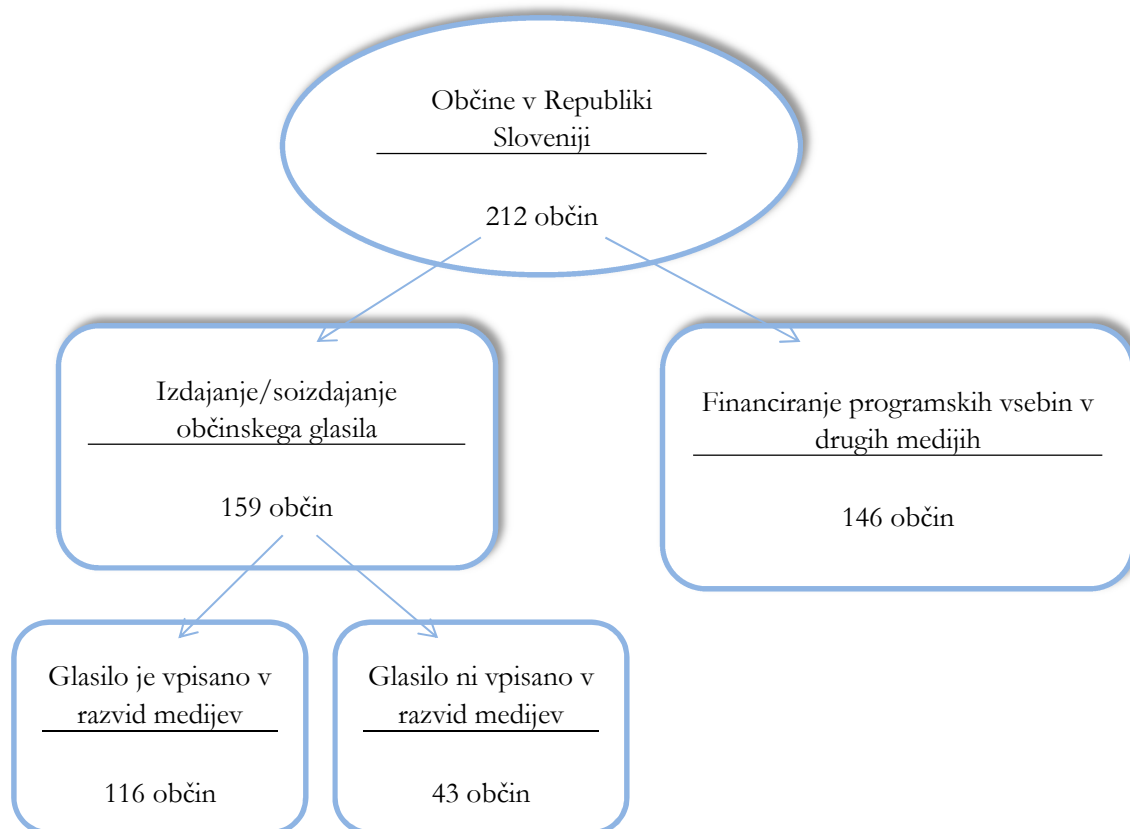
Občine v Republiki Sloveniji

212 občin

Izdajanje/soizdajanje občinskega glasila

159 občin

Financiranje programskih vsebin v drugih medijih

146 občin

Glasilo je vpisano v razvid medijev

116 občin

Glasilo ni vpisano v razvid medijev

43 občin